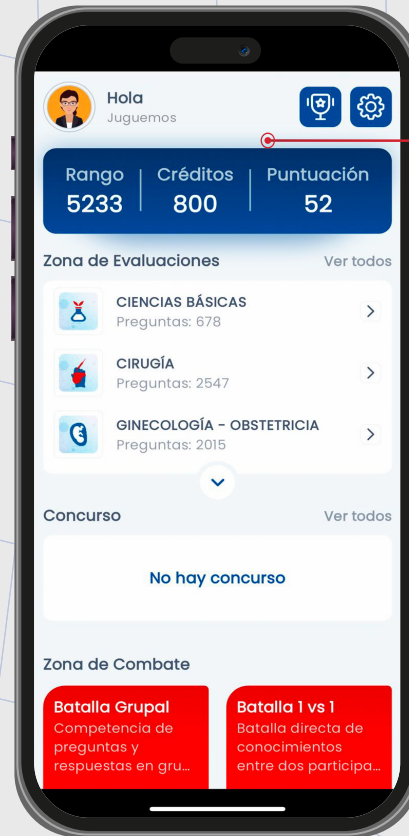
Hola
Juguemos

| Rango | Créditos | Puntuación |
|---|---|---|
| 5233 | 800 | 52 |

Zona de Evaluaciones
Ver todos

CIENCIAS BÁSICAS
Preguntas: 678

CIRUGÍA
Preguntas: 2547

GINECOLOGÍA - OBSTETRICIA
Preguntas: 2015

Concurso
Ver todos

No hay concurso

Zona de Combate

Batalla Grupal
Competencia de preguntas y respuestas en gru...

Batalla 1 vs 1
Batalla directa de conocimientos entre dos participa...